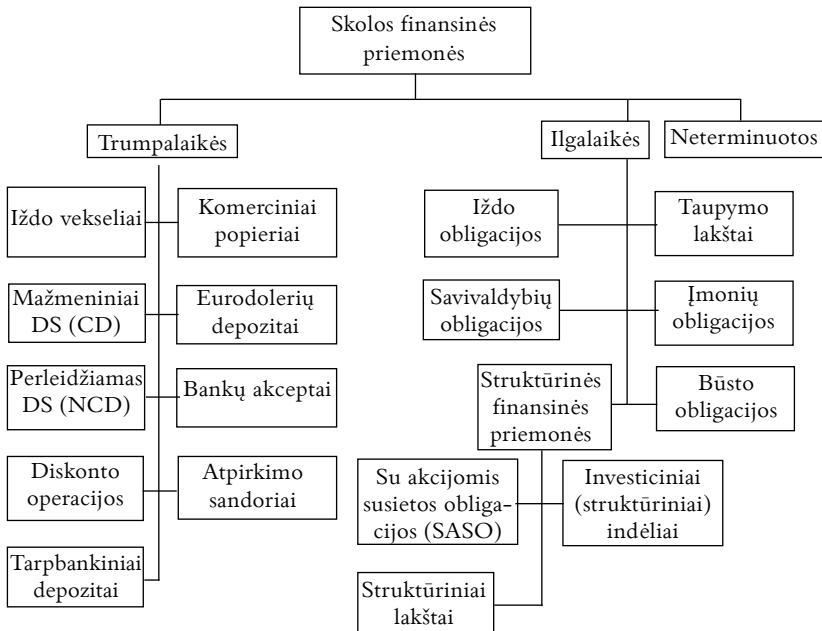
Skolos finansinės priemonės

Trumpalaikės

Ilgalaikės

Neterminuotos

Iždo vekseliai

Komerciniai popieriai

Mažmeniniai DS (CD)

Eurodolerių depozitai

Perleidžiamas DS (NCD)

Bankų akceptai

Diskonto operacijos

Atpirkimo sandoriai

Tarpbankiniai depozitai

Iždo obligacijos

Taupymo lakštai

Savivaldybių obligacijos

Įmonių obligacijos

Struktūrinės finansinės priemonės

Būsto obligacijos

Su akcijomis susietos obligacijos (SASO)

Investiciniai (struktūriniai) indėliai

Struktūriniai lakštai